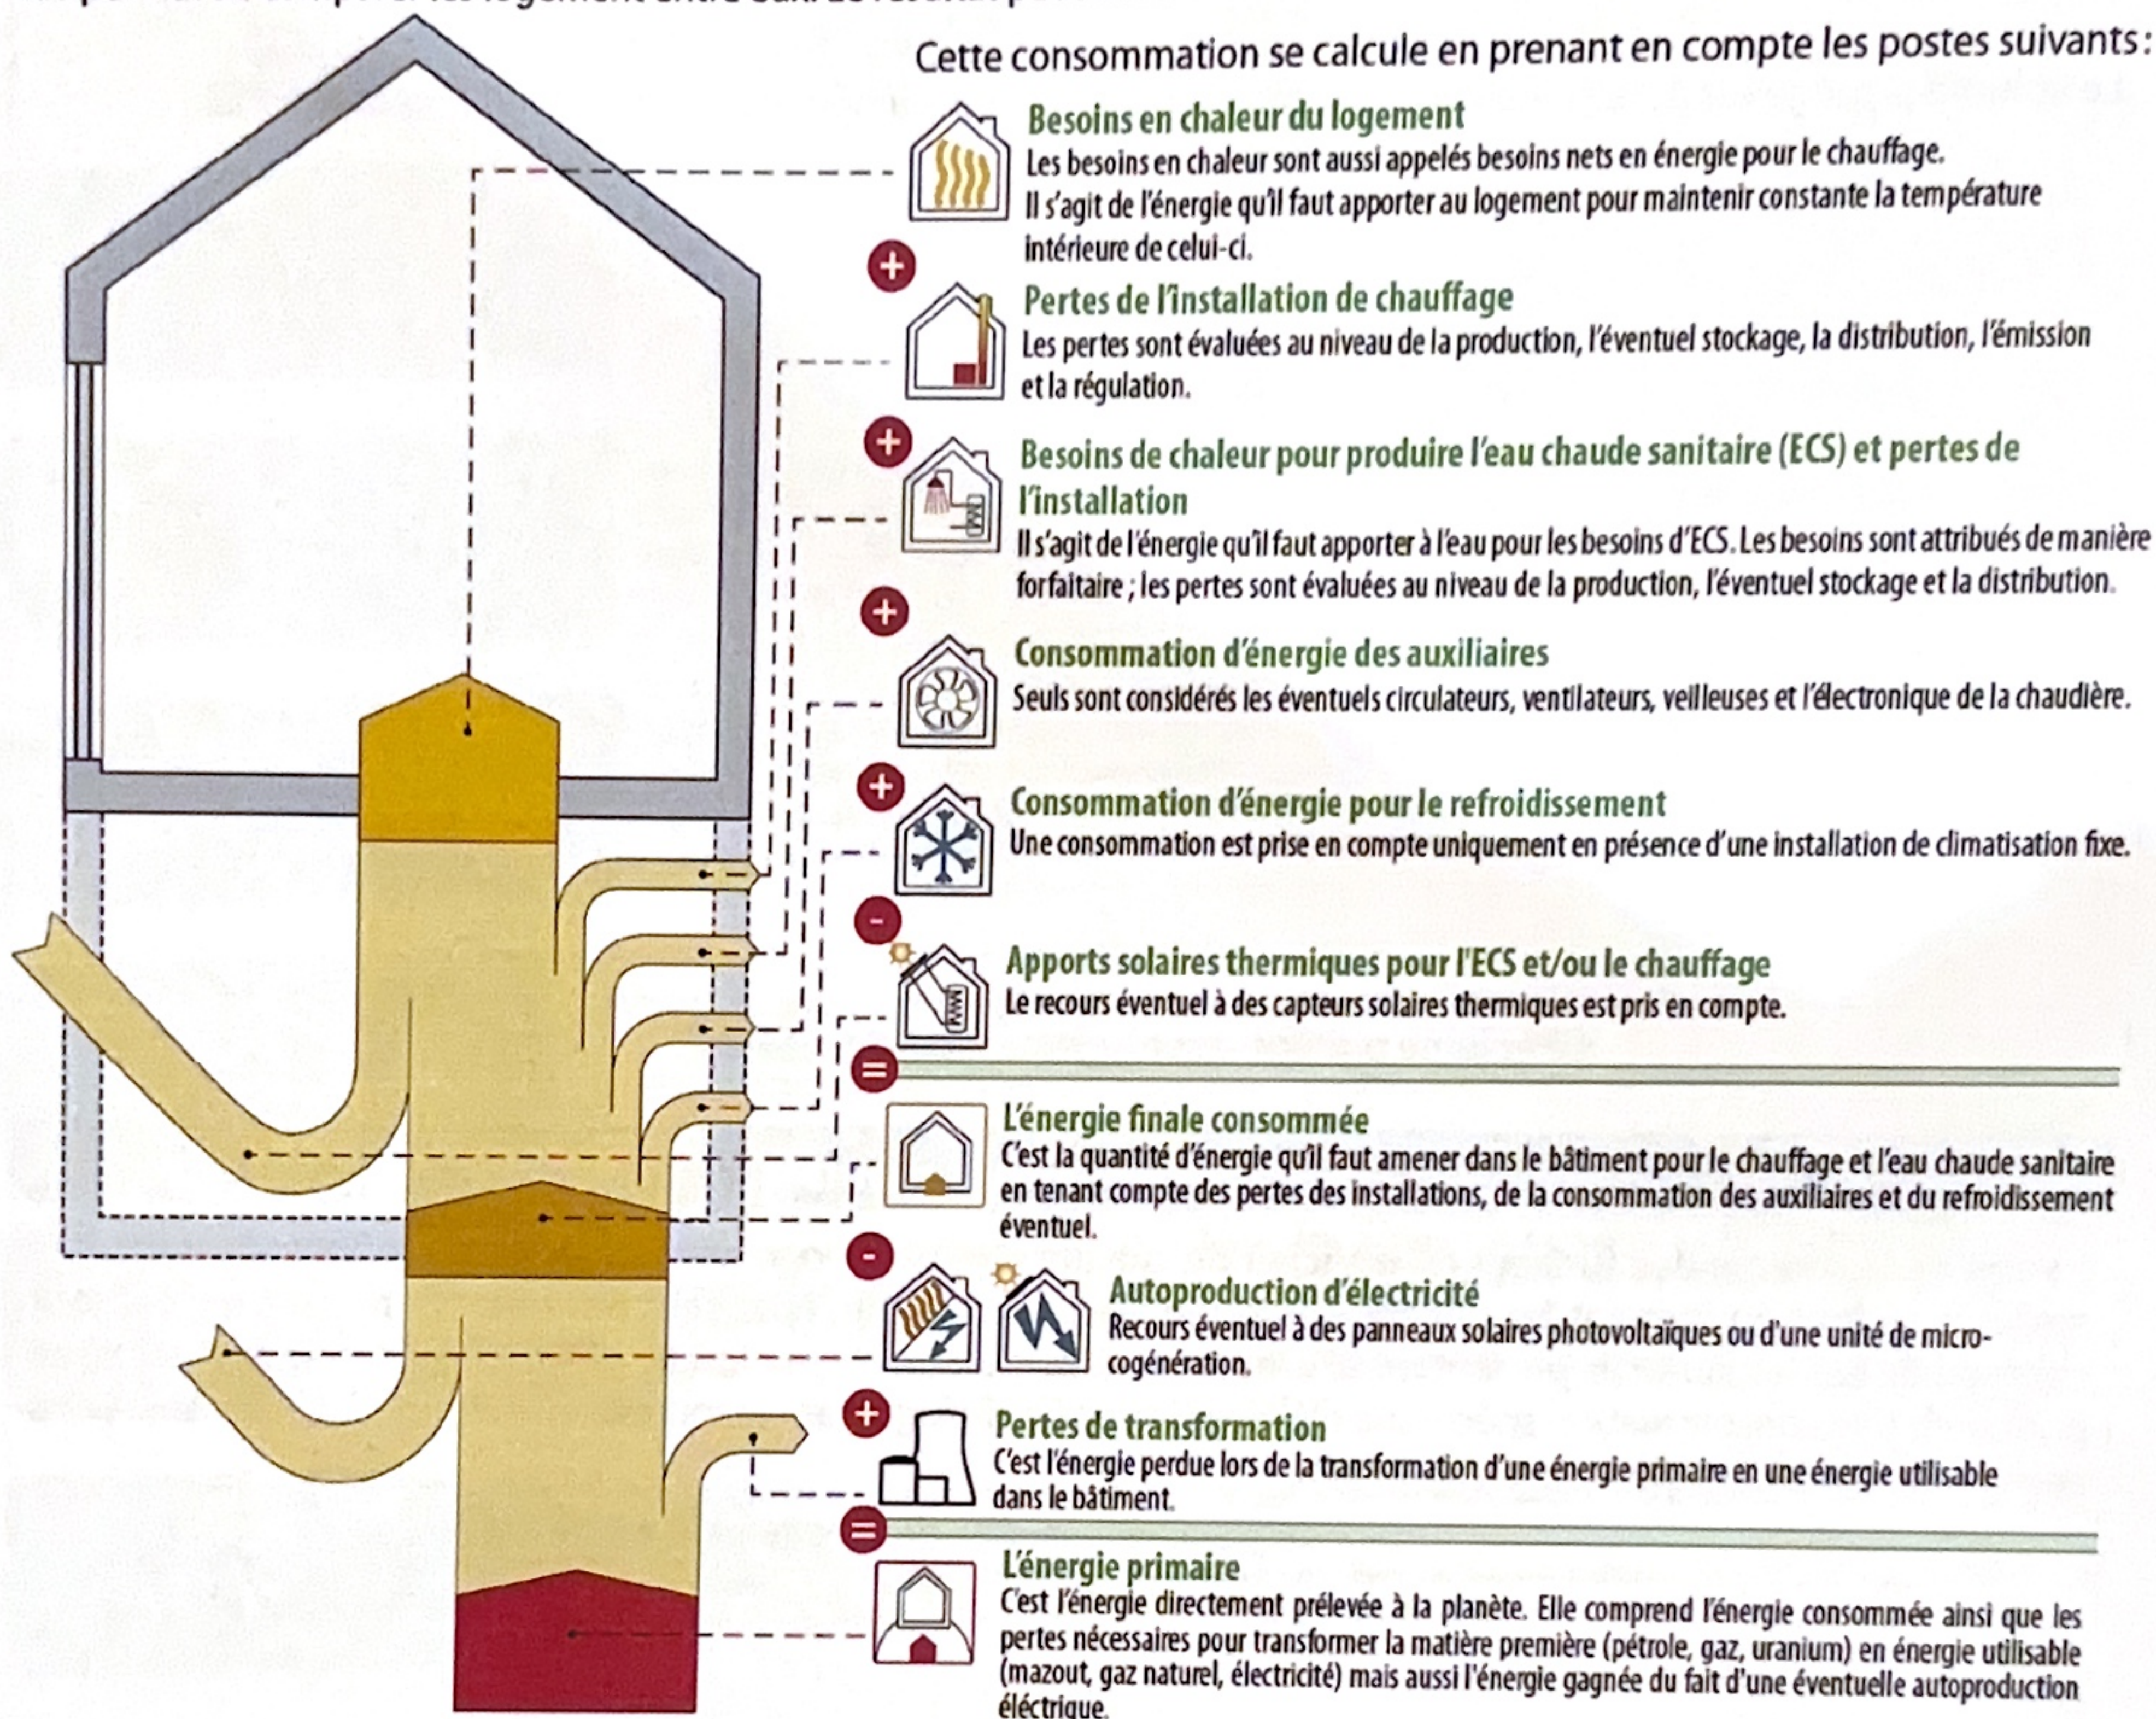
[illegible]

Cette consommation se calcule en prenant en compte les postes suivants :

Besoins en chaleur du logement
Les besoins en chaleur sont aussi appelés besoins nets en énergie pour le chauffage.
Il s'agit de l'énergie qu'il faut apporter au logement pour maintenir constante la température intérieure de celui-ci.

+

Pertes de l'installation de chauffage
Les pertes sont évaluées au niveau de la production, l'éventuel stockage, la distribution, l'émission et la régulation.

+

Besoins de chaleur pour produire l'eau chaude sanitaire (ECS) et pertes de l'installation
Il s'agit de l'énergie qu'il faut apporter à l'eau pour les besoins d'ECS. Les besoins sont attribués de manière forfaitaire ; les pertes sont évaluées au niveau de la production, l'éventuel stockage et la distribution.

+

Consommation d'énergie des auxiliaires
Seuls sont considérés les éventuels circulateurs, ventilateurs, veilleuses et l'électronique de la chaudière.

+

Consommation d'énergie pour le refroidissement
Une consommation est prise en compte uniquement en présence d'une installation de climatisation fixe.

-

Apports solaires thermiques pour l'ECS et/ou le chauffage
Le recours éventuel à des capteurs solaires thermiques est pris en compte.

=

L'énergie finale consommée
C'est la quantité d'énergie qu'il faut amener dans le bâtiment pour le chauffage et l'eau chaude sanitaire en tenant compte des pertes des installations, de la consommation des auxiliaires et du refroidissement éventuel.

-

Autoproduction d'électricité
Recours éventuel à des panneaux solaires photovoltaïques ou d'une unité de micro-cogénération.

+

Pertes de transformation
C'est l'énergie perdue lors de la transformation d'une énergie primaire en une énergie utilisable dans le bâtiment.

=

L'énergie primaire
C'est l'énergie directement prélevée à la planète. Elle comprend l'énergie consommée ainsi que les pertes nécessaires pour transformer la matière première (pétrole, gaz, uranium) en énergie utilisable (mazout, gaz naturel, électricité) mais aussi l'énergie gagnée du fait d'une éventuelle autoproduction éléctrique.